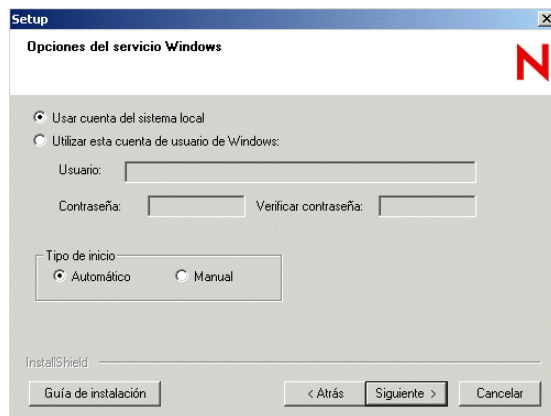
Setup

Opciones del servicio Windows

N

Usar cuenta del sistema local

Utilizar esta cuenta de usuario de Windows:

Usuario:

Contraseña:

Verificar contraseña:

Tipo de inicio

Automático

Manual

InstallShield

Guía de instalación

< Atrás

Siguiente >

Cancelar